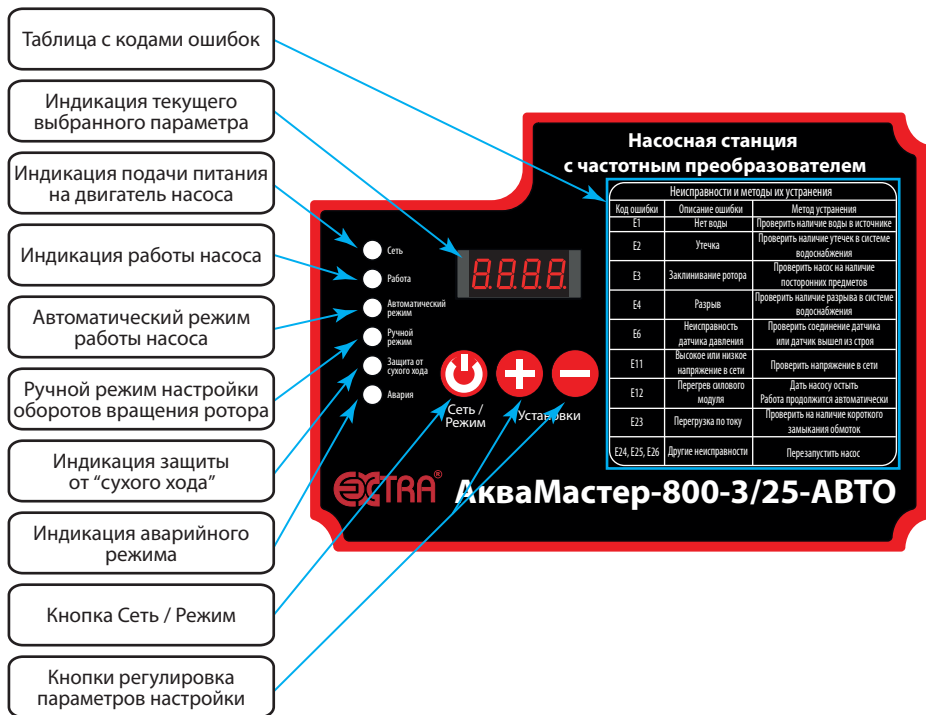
Таблица с кодами ошибок

Индикация текущего выбранного параметра

Индикация подачи питания на двигатель насоса

Индикация работы насоса

Автоматический режим работы насоса

Ручной режим настройки оборотов вращения ротора

Индикация защиты от “сухого хода”

Индикация аварийного режима

Кнопка Сеть / Режим

Кнопки регулировка параметров настройки

Насосная станция с частотным преобразователем

Неисправности и методы их устранения

| Код ошибки | Описание ошибки | Метод устранения |
|---|---|---|
| E1 | Нет воды | Проверить наличие воды в источнике |
| E2 | Утечка | Проверить наличие утечек в системе водоснабжения |
| E3 | Заклинивание ротора | Проверить насос на наличие посторонних предметов |
| E4 | Разрыв | Проверить наличие разрыва в системе водоснабжения |
| E6 | Неисправность датчика давления | Проверить соединение датчика или датчик вышел из строя |
| E11 | Высокое или низкое напряжение в сети | Проверить напряжение в сети |
| E12 | Перегрев силового модуля | Дать насосу остыть Работа продолжится автоматически |
| E23 | Перегрузка по току | Проверить на наличие короткого замыкания обмоток |
| E24, E25, E26 | Другие неисправности | Перезапустить насос |

Сеть
Работа
Автоматический режим
Ручной режим
Защита от сухого хода
Авария

8.8.8.8.

Сеть / Режим

Установки

EXTRA® АкваМастер-800-3/25-АВТО